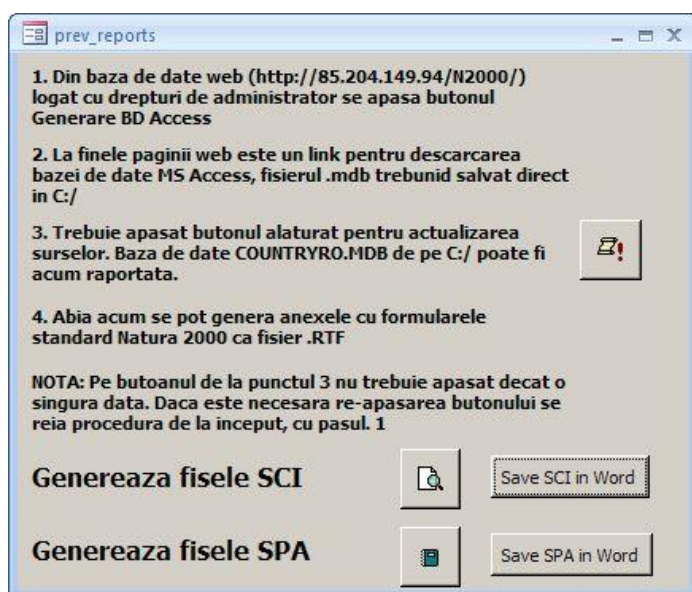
prev_reports

1. Din baza de date web (http://85.204.149.94/N2000/) logat cu drepturi de administrator se apasa butonul Generare BD Access

2. La finele paginii web este un link pentru descarcarea bazei de date MS Access, fisierul .mdb trebunid salvat direct in C:/

3. Trebuie apasat butonul alaturat pentru actualizarea surselor. Baza de date COUNTRYRO.MDB de pe C:/ poate fi acum raportata.

4. Abia acum se pot genera anexele cu formularele standard Natura 2000 ca fisier .RTF

NOTA: Pe butoanul de la punctul 3 nu trebuie apasat decat o singura data. Daca este necesara re-apasarea butonului se reia procedura de la inceput, cu pasul. 1

Genereaza fisele SCI

Save SCI in Word

Genereaza fisele SPA

Save SPA in Word